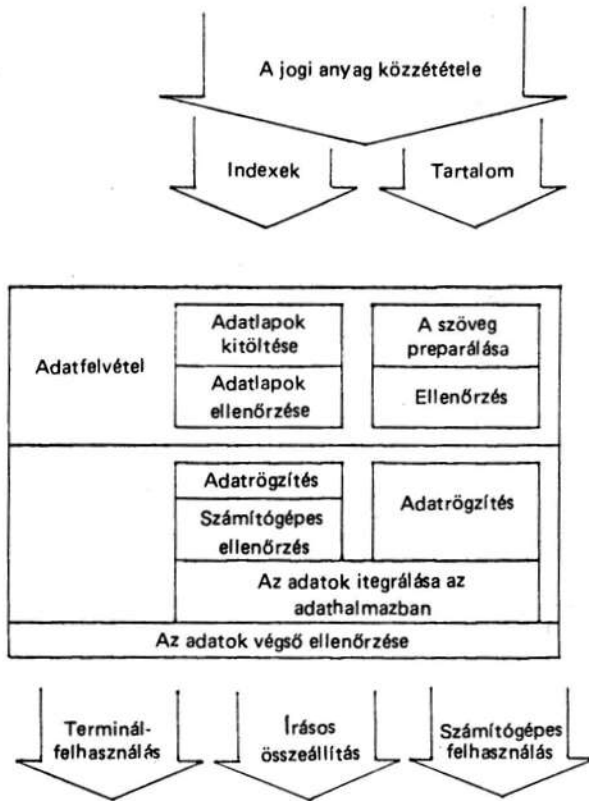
A jogi anyag közzététele

Indexek

Tartalom

Adatfelvétel

Adatlapok kitöltése

Adatlapok ellenőrzése

A szöveg preparálása

Ellenőrzés

Adatrögzítés

Számítógépes ellenőrzés

Adatrögzítés

Az adatok itegrálása az adathalmazban

Az adatok végső ellenőrzése

Terminál-felhasználás

Írásos összeállítás

Számítógépes felhasználás